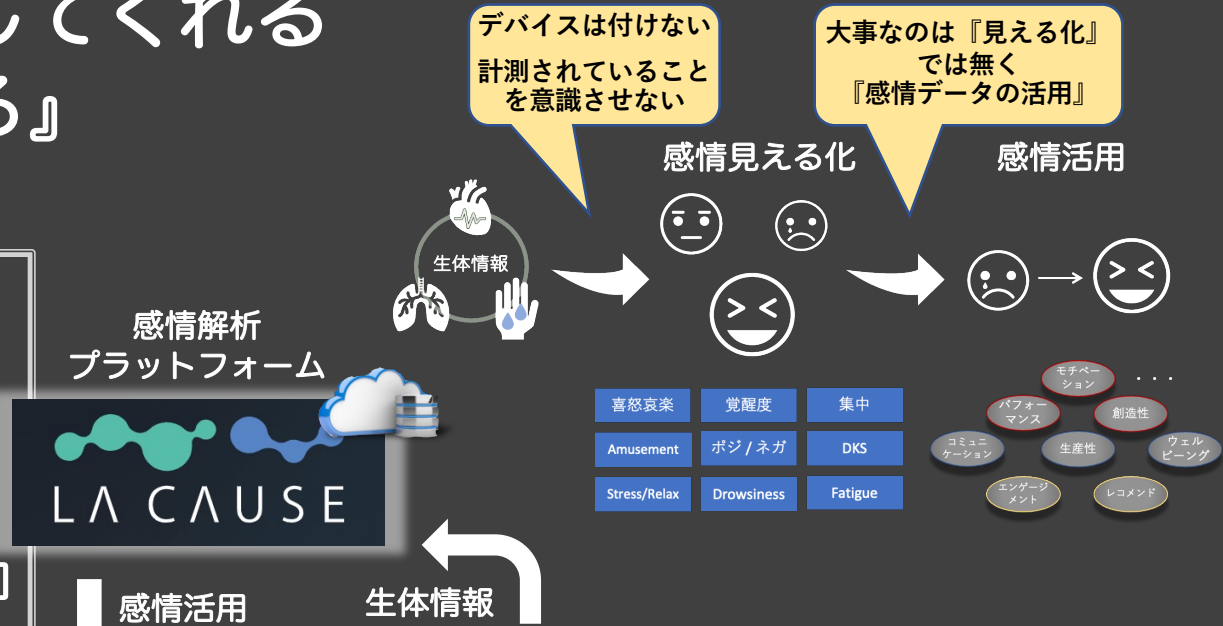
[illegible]してくれる
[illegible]る』

デバイスは付けない

計測されていることを意識させない

大事なのは『見える化』では無く『感情データの活用』

感情見える化

感情活用

生体情報

感情解析
プラットフォーム

LA CAUSE

| 喜怒哀楽 | 覚醒度 | 集中 |
|---|---|---|
| Amusement | ポジ / ネガ | DKS |
| Stress/Relax | Drowsiness | Fatigue |

モチベーション

. . .

パフォーマンス

創造性

コミュニケーション

生産性

ウェルビーング

エンゲージメント

レコメンド

感情活用

生体情報